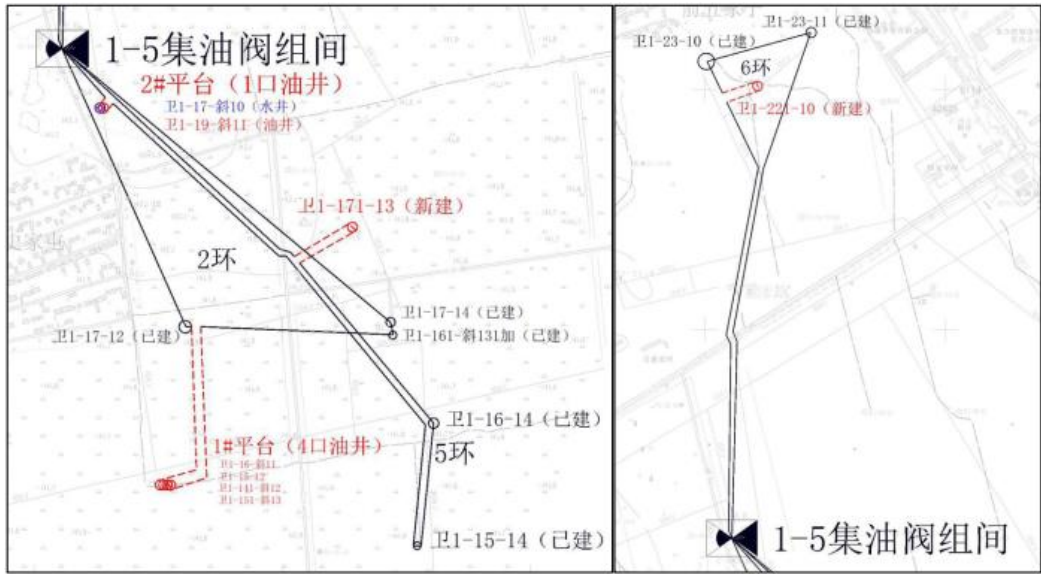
1-5集油阀组间

2#平台（1口油井）

卫1-17-斜10（水井）

卫1-19-斜11（油井）

卫1-171-13（新建）

2环

卫1-17-14（已建）

卫1-17-12（已建）

卫1-161-斜131加（已建）

卫1-16-14（已建）

1#平台（4口油井）

卫1-16-斜11

卫1-15-12

卫1-141-斜12

卫1-151-斜13

5环

卫1-15-14（已建）

卫1-23-11（已建）

卫1-23-10（已建）

6环

卫1-221-10（新建）

1-5集油阀组间